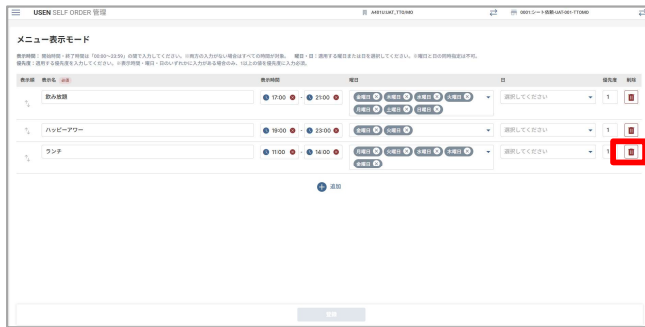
USEN SELF ORDER 管理

A4810:UAT_TT0980

0001:シート名称-UAT-001-TT0980

メニュー表示モード

表示時間：開始時間・終了時間は「00:00～23:59」の値で入力してください。※両方の入力がない場合はすべての時間が対象。 曜日・日：適用する曜日または日を選択してください。※曜日と日の同時指定は不可。
優先度：適用する優先度を入力してください。※表示時間・曜日・日のいずれかに入力がある場合のみ、1以上の値を優先度に入力必須。

| 表示順 | 表示名 必須 | 表示時間 | 曜日 | 日 | 優先度 | 削除 |
|---|---|---|---|---|---|---|
| | 飲み放題 | 17:00 - 21:00 | 金曜日 火曜日 水曜日 木曜日 月曜日 土曜日 日曜日 | 選択してください | 1 | |
| | ハッピーアワー | 19:00 - 23:00 | 金曜日 火曜日 | 選択してください | 1 | |
| | ランチ | 11:00 - 14:00 | 月曜日 火曜日 水曜日 木曜日 金曜日 | 選択してください | 1 | |

追加

登録